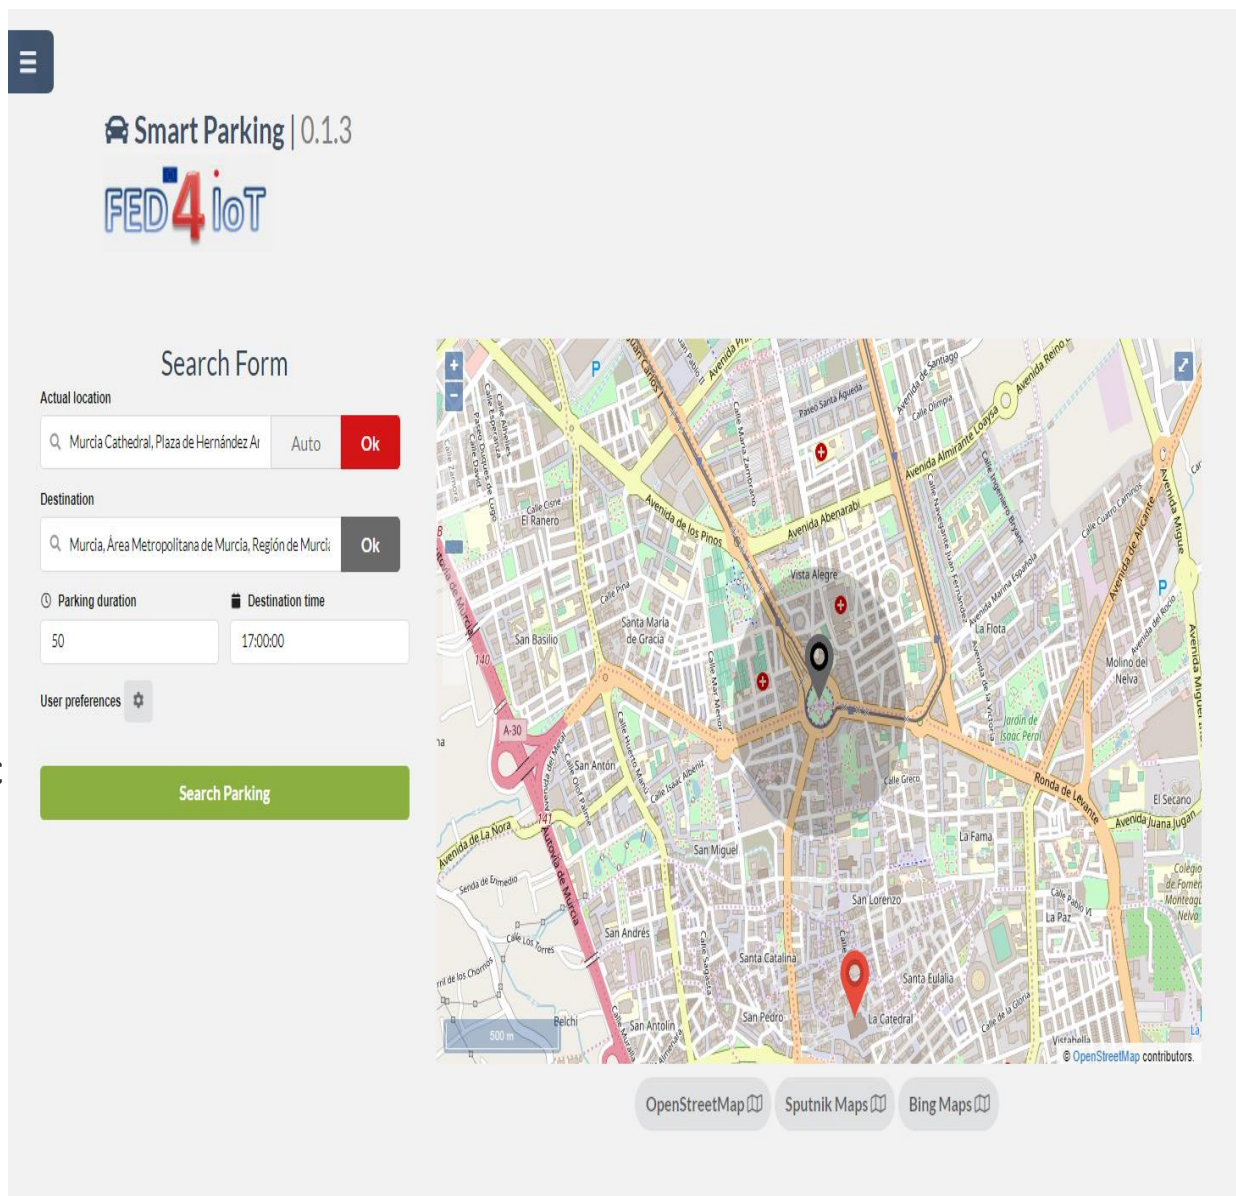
Smart Parking | 0.1.3

FED4IoT

Search Form

Actual location

Murcia Cathedral, Plaza de Hernández Ar

Auto

Ok

Destination

Murcia, Área Metropolitana de Murcia, Región de Murci

Ok

Parking duration

Destination time

50

17:00:00

User preferences

Search Parking

+
-

Avenida de los Pinos
Avenida Abenarabi
Avenida Almirante Loaysa
Avenida de Alicante
Vista Alegre
Santa María de Gracia
San Basilio
La Flota
Molino del Nelva
Jardín de Isaac Peral
A-30
San Antón
Ronda de Levante
El Secano
Avenida Juana Jugan
La Fama
San Miguel
Avenida de La Nora
Autovía de Murcia
San Lorenzo
La Paz
San Andrés
Santa Catalina
Santa Eulalia
San Pedro
La Catedral
San Antolín
Belchí
Vistabella
500 m

© OpenStreetMap contributors.

OpenStreetMap
Sputnik Maps
Bing Maps